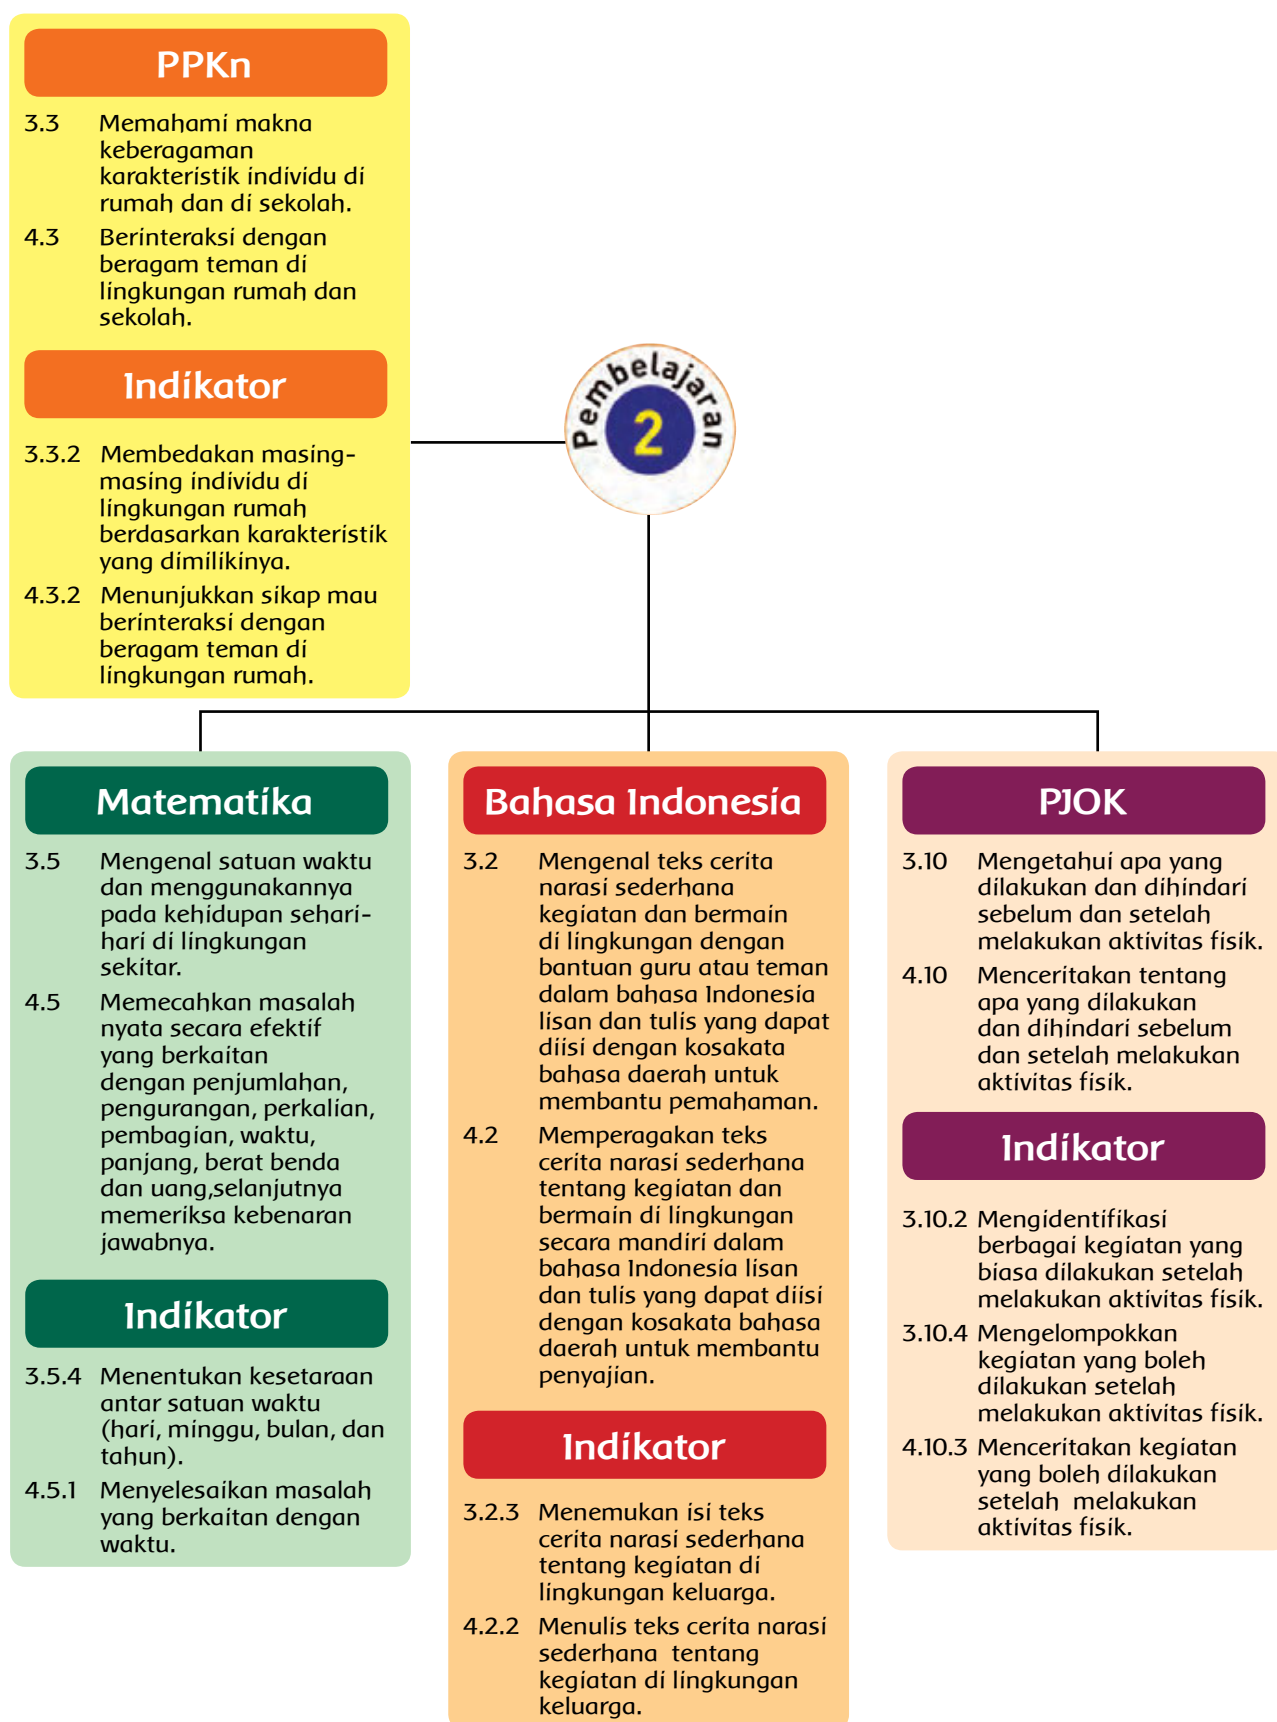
PPKn

3.3 Memahami makna keberagaman karakteristik individu di rumah dan di sekolah.

4.3 Berinteraksi dengan beragam teman di lingkungan rumah dan sekolah.

Indikator

3.3.2 Membedakan masing-masing individu di lingkungan rumah berdasarkan karakteristik yang dimilikinya.

4.3.2 Menunjukkan sikap mau berinteraksi dengan beragam teman di lingkungan rumah.

Pembelajaran 2

Matematika

3.5 Mengenal satuan waktu dan menggunakannya pada kehidupan sehari-hari di lingkungan sekitar.

4.5 Memecahkan masalah nyata secara efektif yang berkaitan dengan penjumlahan, pengurangan, perkalian, pembagian, waktu, panjang, berat benda dan uang,selanjutnya memeriksa kebenaran jawabnya.

Indikator

3.5.4 Menentukan kesetaraan antar satuan waktu (hari, minggu, bulan, dan tahun).

4.5.1 Menyelesaikan masalah yang berkaitan dengan waktu.

Bahasa Indonesia

3.2 Mengenal teks cerita narasi sederhana kegiatan dan bermain di lingkungan dengan bantuan guru atau teman dalam bahasa Indonesia lisan dan tulis yang dapat diisi dengan kosakata bahasa daerah untuk membantu pemahaman.

4.2 Memperagakan teks cerita narasi sederhana tentang kegiatan dan bermain di lingkungan secara mandiri dalam bahasa Indonesia lisan dan tulis yang dapat diisi dengan kosakata bahasa daerah untuk membantu penyajian.

Indikator

3.2.3 Menemukan isi teks cerita narasi sederhana tentang kegiatan di lingkungan keluarga.

4.2.2 Menulis teks cerita narasi sederhana tentang kegiatan di lingkungan keluarga.

PJOK

3.10 Mengetahui apa yang dilakukan dan dihindari sebelum dan setelah melakukan aktivitas fisik.

4.10 Menceritakan tentang apa yang dilakukan dan dihindari sebelum dan setelah melakukan aktivitas fisik.

Indikator

3.10.2 Mengidentifikasi berbagai kegiatan yang biasa dilakukan setelah melakukan aktivitas fisik.

3.10.4 Mengelompokkan kegiatan yang boleh dilakukan setelah melakukan aktivitas fisik.

4.10.3 Menceritakan kegiatan yang boleh dilakukan setelah melakukan aktivitas fisik.